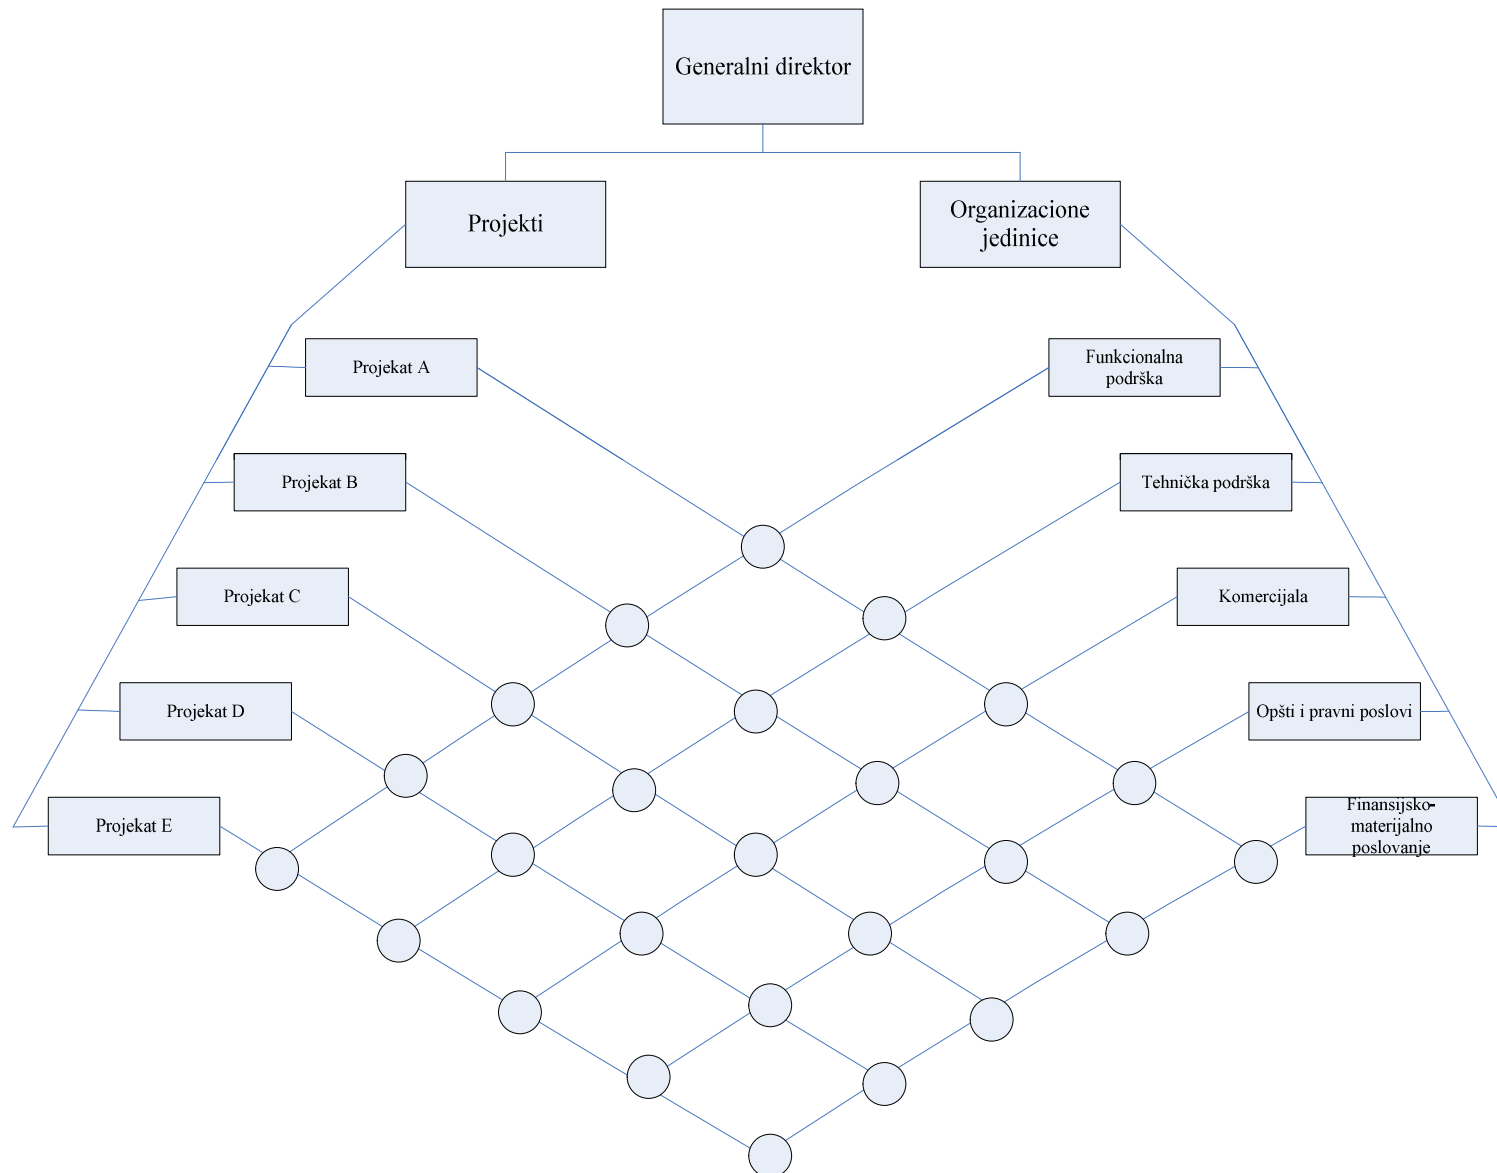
Generalni direktor

Projekti

Organizacione jedinice

Projekat A

Projekat B

Projekat C

Projekat D

Projekat E

Funkcionalna podrška

Tehnička podrška

Komercijala

Opšti i pravni poslovi

Finansijsko-materijalno poslovanje